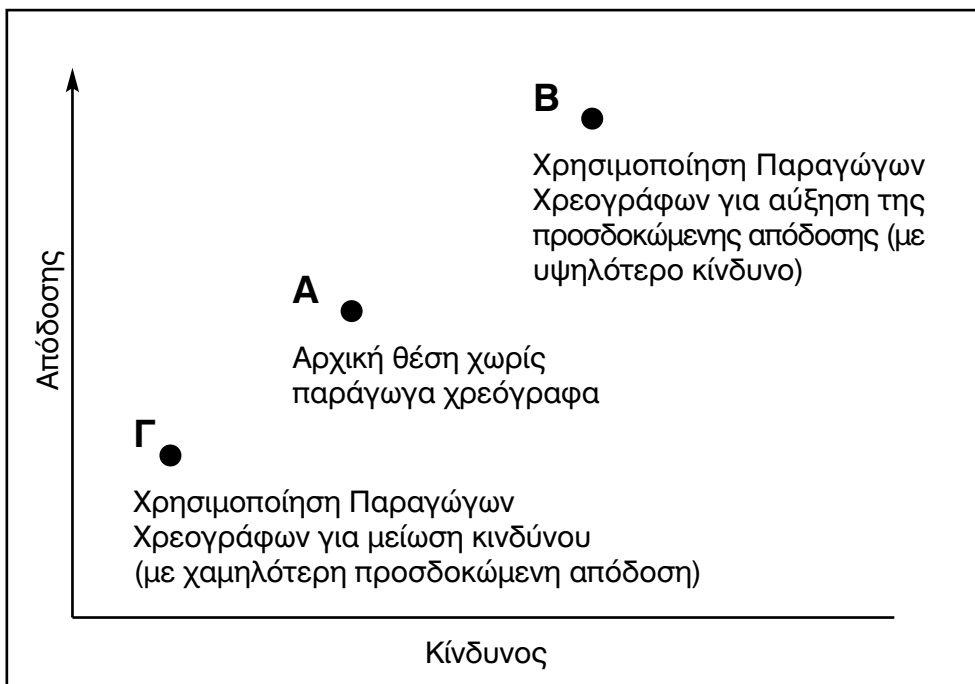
Απόδοσης

B

Χρησιμοποίηση Παραγώγων Χρεογράφων για αύξηση της προσδοκώμενης απόδοσης (με υψηλότερο κίνδυνο)

A

Αρχική θέση χωρίς παράγωγα χρεόγραφα

Γ

Χρησιμοποίηση Παραγώγων Χρεογράφων για μείωση κινδύνου (με χαμηλότερη προσδοκώμενη απόδοση)

Κίνδυνος